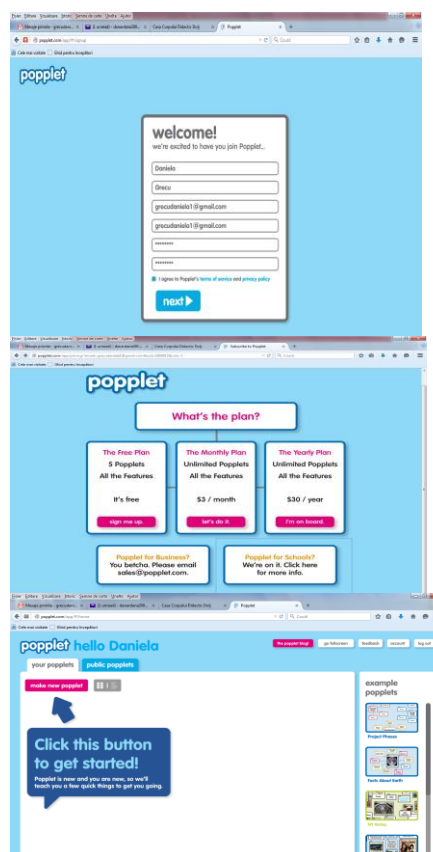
Fișier Editare Vizualizare Istoric Semne de carte Unelte Ajutor

Mesaje primite - grecudan... | (1 necitit) - daniela... | Casa Corpului Didactic Bcău | Popplet

popplet.com/app/#/signup

Cele mai vizitate | Ghid pentru începători

popplet

welcome!

we're excited to have you join Popplet...

Daniela

Grecu

grecudaniela1@gmail.com

grecudaniela1@gmail.com

••••••••

••••••••

I agree to Popplet's terms of service and privacy policy

next

Fișier Editare Vizualizare Istoric Semne de carte Unelte Ajutor

Mesaje primite - grecudan... | (1 necitit) - daniela... | Casa Corpului Didactic Bcău | Subscribe to Popplet

Cele mai vizitate | Ghid pentru începători

popplet

What's the plan?

The Free Plan
5 Popplets
All the Features
It's free
sign me up.

The Monthly Plan
Unlimited Popplets
All the Features
$3 / month
let's do it.

The Yearly Plan
Unlimited Popplets
All the Features
$30 / year
I'm on board.

Popplet for Business?
You betcha. Please email sales@popplet.com.

Popplet for Schools?
We're on it. Click here for more info.

Fișier Editare Vizualizare Istoric Semne de carte Unelte Ajutor

Mesaje primite - grecudan... | (1 necitit) - daniela... | Casa Corpului Didactic Bcău | Popplet

popplet.com/app/#/home

Cele mai vizitate | Ghid pentru începători

popplet hello Daniela

the popplet blog! | go fullscreen | feedback | account | log out

your popplets | public popplets

make new popplet

Click this button to get started!

Popplet is new and you are new, so we'll teach you a few quick things to get you going.

example popplets

Project Phases

Facts About Earth

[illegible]